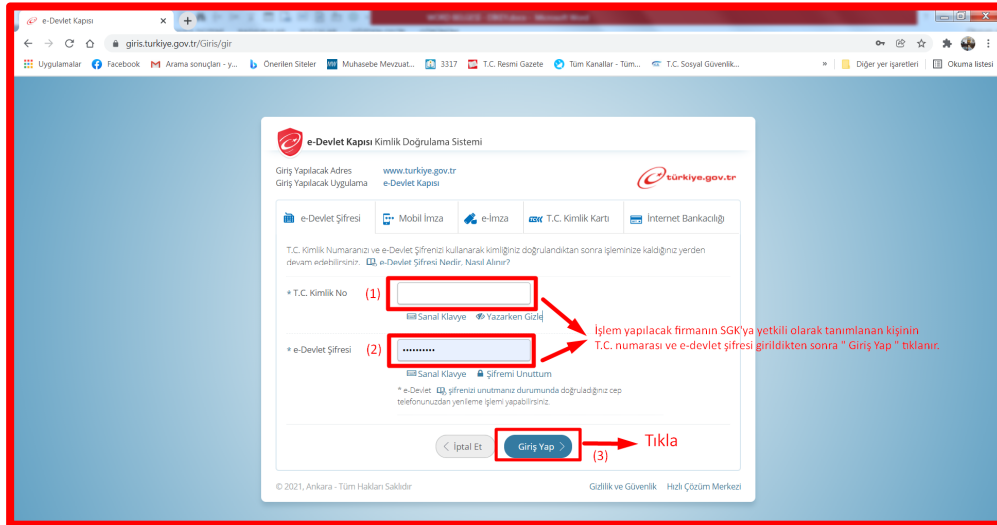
e-Devlet Kapısı
giris.turkiye.gov.tr/Giris/gir
Uygulamalar Facebook Arama sonuçları - y... Önerilen Siteler Muhasebe Mevzuat... 3317 T.C. Resmi Gazete Tüm Kanallar - Tüm... T.C. Sosyal Güvenlik... » Diğer yer işaretleri Okuma listesi

e-Devlet Kapısı Kimlik Doğrulama Sistemi

Giriş Yapılacak Adres www.turkiye.gov.tr
Giriş Yapılacak Uygulama e-Devlet Kapısı

türkiye.gov.tr

e-Devlet Şifresi | Mobil İmza | e-İmza | T.C. Kimlik Kartı | İnternet Bankacılığı

T.C. Kimlik Numaranızı ve e-Devlet Şifrenizi kullanarak kimliğinizi doğrulandıktan sonra işleminize kaldığınız yerden devam edebilirsiniz. e-Devlet Şifresi Nedir, Nasıl Alınır?

* T.C. Kimlik No (1)
Sanal Klavye Yazarken Gizle

* e-Devlet Şifresi (2) ••••••••••
Sanal Klavye Şifremi Unuttum

* e-Devlet şifrenizi unutmanız durumunda doğruladığınız cep telefonunuzdan yenileme işlemi yapabilirsiniz.

İşlem yapılacak firmanın SGK'ya yetkili olarak tanımlanan kişinin T.C. numarası ve e-devlet şifresi girildikten sonra " Giriş Yap " tıklanır.

İptal Et Giriş Yap (3) Tıkla

© 2021, Ankara - Tüm Hakları Saklıdır Gizlilik ve Güvenlik Hızlı Çözüm Merkezi